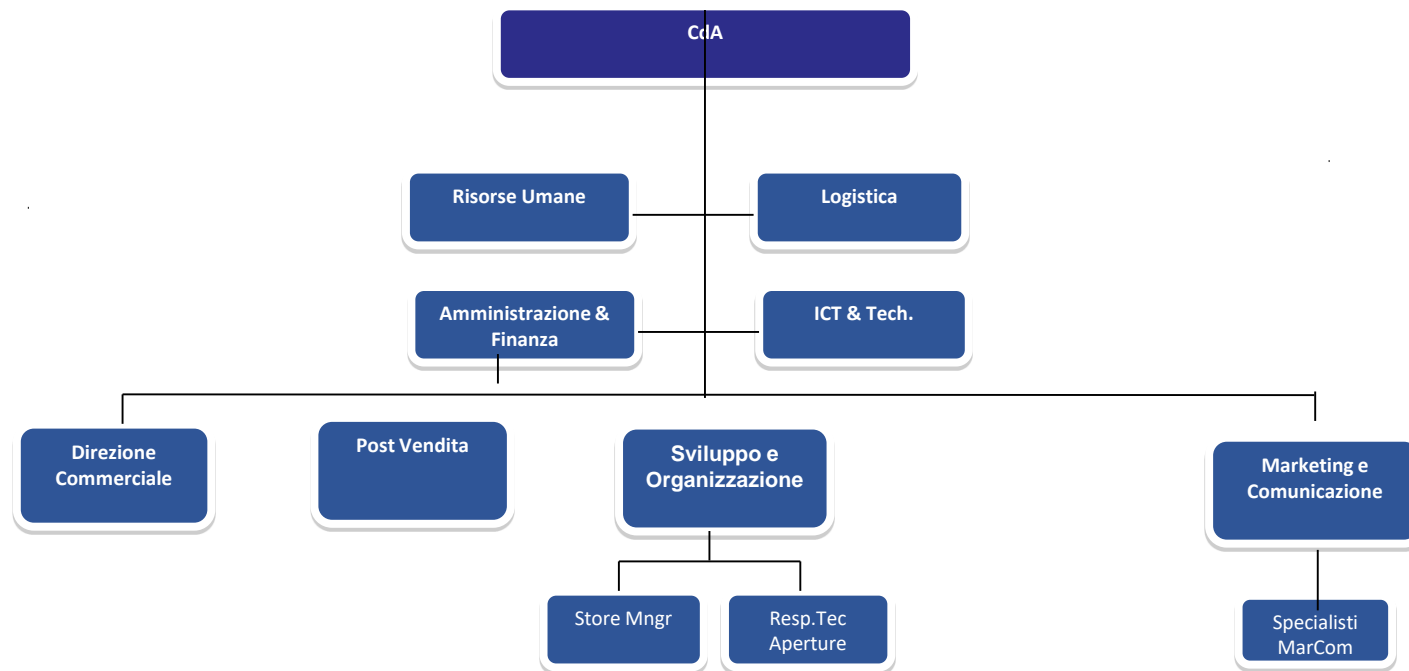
CdA

Risorse Umane

Logistica

Amministrazione & Finanza

ICT & Tech.

Direzione Commerciale

Post Vendita

Sviluppo e Organizzazione

Marketing e Comunicazione

Store Mngr

Resp.Tec Aperture

Specialisti MarCom